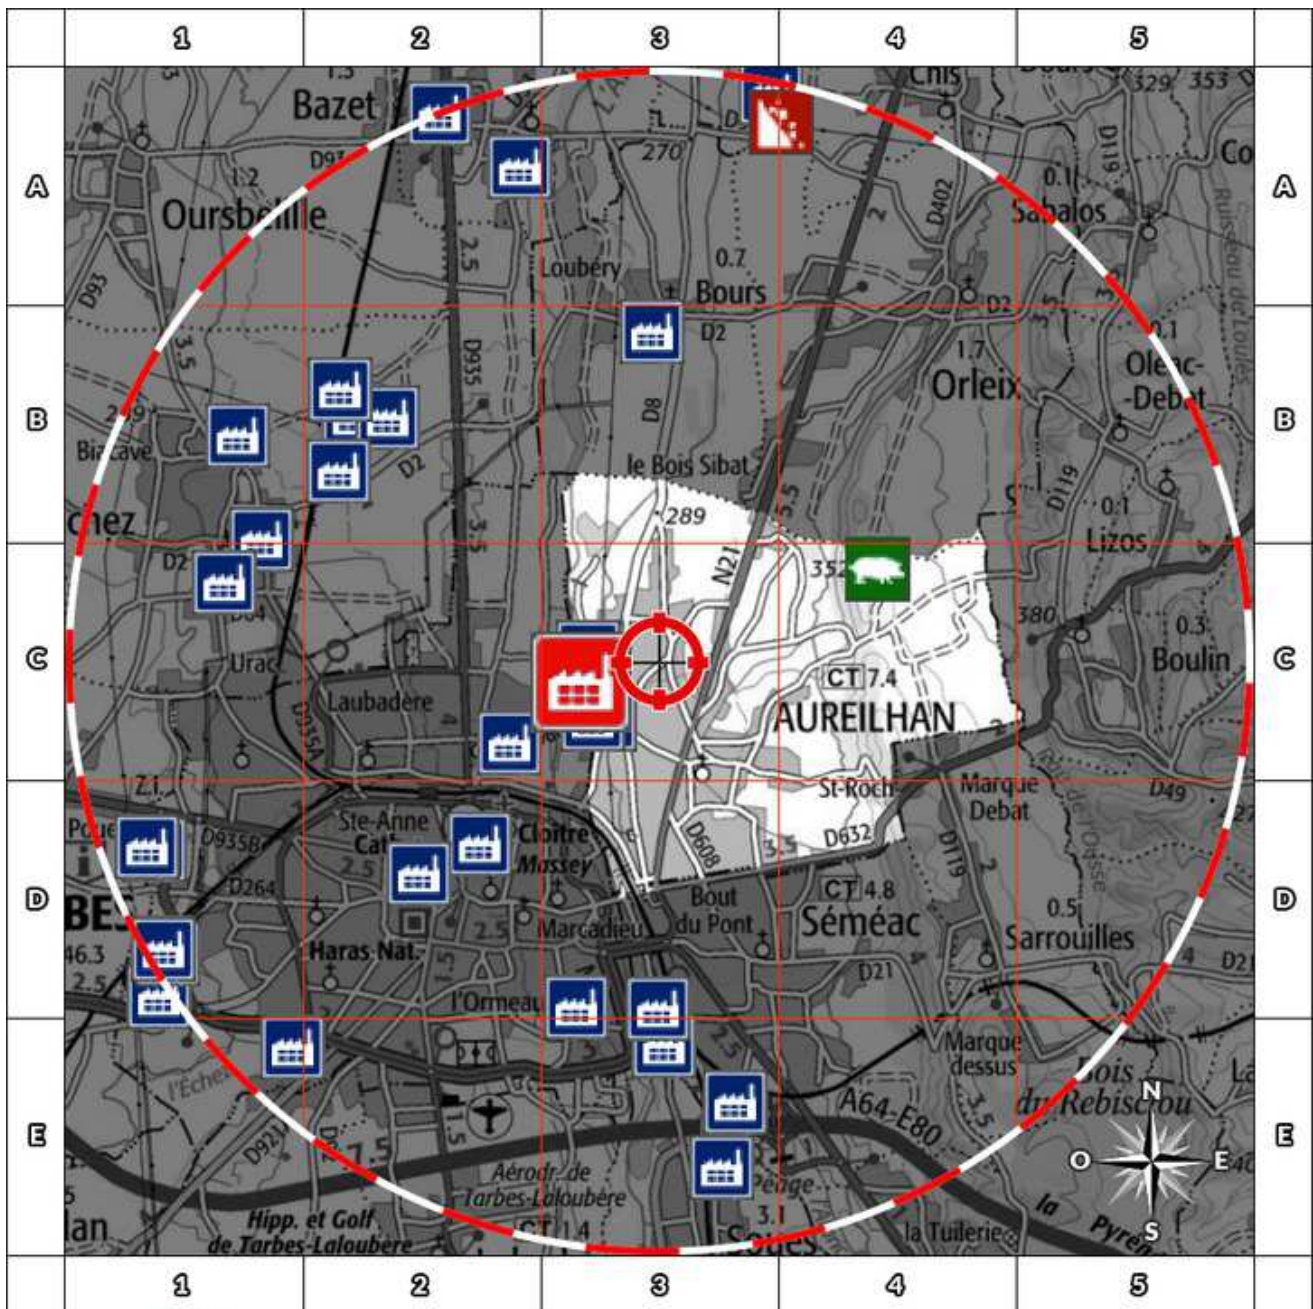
1 2 3 4 5

A B C D E

Bazet
D93
1.2
Oursbellile
D93
3.5
2.9
Bizcave
chez
D2
D64
Urac
Laubadère
D215A
Z.1
Pouey
D935B
D264
BES
46.3
2.5
Ste-Anne
Cat.
2.5
Haras Nat.
Cloître
Massey
Marcadieu
2.5
l'Ormeau
l'Échez
D921
2.5
1.5
Aérodr. de Tarbes-Laloubère
CT 1.4
Hipp. et Golf de Tarbes-Laloubère
lan
D935
2.5
3.5
D2
270
Loubéry
0.7
Bours
D2
D8
le Bois Sibat
289
N21
352
CT 7.4
AUREILHAN
St-Roch
D632
D608
3.5
Bout du Pont
CT 4.8
Séméac
D21
Péage
3.1
Soues
la Tuilerie
Marque dessus
A64-E80
Bois du Rebiscou
la Pyrén
Chis
329
353
D119
Co
0.1
Sabalos
D402
D2
1.7
Orleix
0.1
Oleac-Debat
D119
0.1
Lizos
380
0.3
Boulin
Marque Debat
D49
D119
0.5
Sarrouilles
D21
La
N
O
E
S
E40